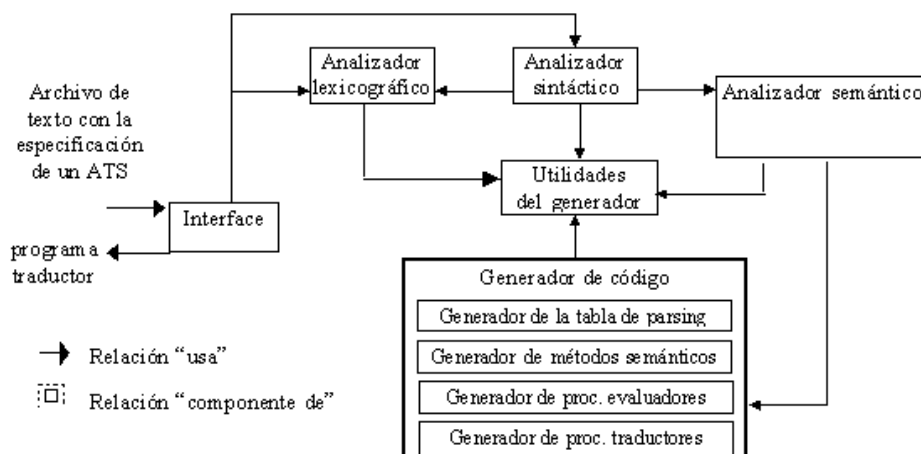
Archivo de texto con la especificación de un ATS

Analizador lexicográfico

Analizador sintáctico

Analizador semántico

Utilidades del generador

Interface

programa traductor

Generador de código

Generador de la tabla de parsing

Generador de métodos semánticos

Generador de proc. evaluadores

Generador de proc. traductores

Relación "usa"

Relación "componente de"